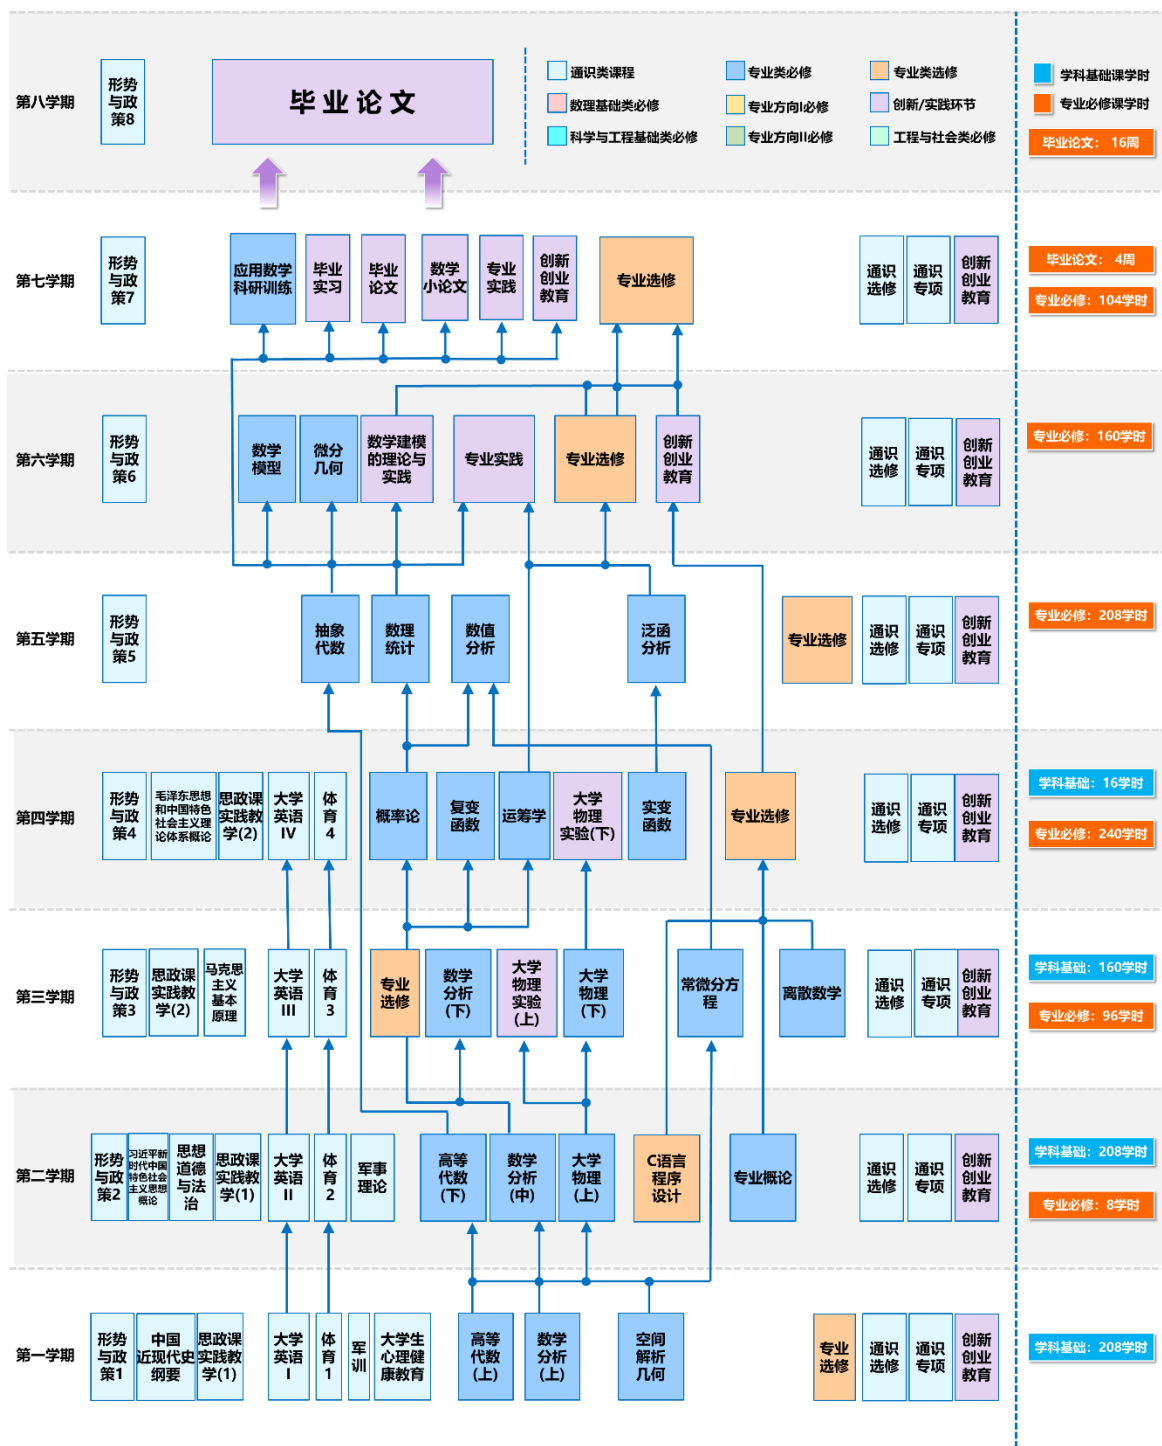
第八学期
形势与政策8
毕业论文

通识类课程
专业类必修
专业类选修
数理基础类必修
专业方向I必修
创新/实践环节
科学与工程基础类必修
专业方向II必修
工程与社会类必修

学科基础课学时
专业必修课学时
毕业论文：16周

第七学期
形势与政策7
应用数学科研训练
毕业实习
毕业论文
数学小论文
专业实践
创新创业教育
专业选修
通识选修
通识专项
创新创业教育
毕业论文：4周
专业必修：104学时

第六学期
形势与政策6
数学模型
微分几何
数学建模的理论与实践
专业实践
专业选修
创新创业教育
通识选修
通识专项
创新创业教育
专业必修：160学时

第五学期
形势与政策5
抽象代数
数理统计
数值分析
泛函分析
专业选修
通识选修
通识专项
创新创业教育
专业必修：208学时

第四学期
形势与政策4
毛泽东思想和中国特色社会主义理论体系概论
思政课实践教学(2)
大学英语IV
体育4
概率论
复变函数
运筹学
大学物理实验(下)
实变函数
专业选修
通识选修
通识专项
创新创业教育
学科基础：16学时
专业必修：240学时

第三学期
形势与政策3
思政课实践教学(2)
马克思主义基本原理
大学英语III
体育3
专业选修
数学分析(下)
大学物理实验(上)
大学物理(下)
常微分方程
离散数学
通识选修
通识专项
创新创业教育
学科基础：160学时
专业必修：96学时

第二学期
形势与政策2
习近平新时代中国特色社会主义思想概论
思想道德与法治
思政课实践教学(1)
大学英语II
体育2
军事理论
高等代数(下)
数学分析(中)
大学物理(上)
C语言程序设计
专业概论
通识选修
通识专项
创新创业教育
学科基础：208学时
专业必修：8学时

第一学期
形势与政策1
中国近现代史纲要
思政课实践教学(1)
大学英语I
体育1
军训
大学生心理健康教育
高等代数(上)
数学分析(上)
空间解析几何
专业选修
通识选修
通识专项
创新创业教育
学科基础：208学时